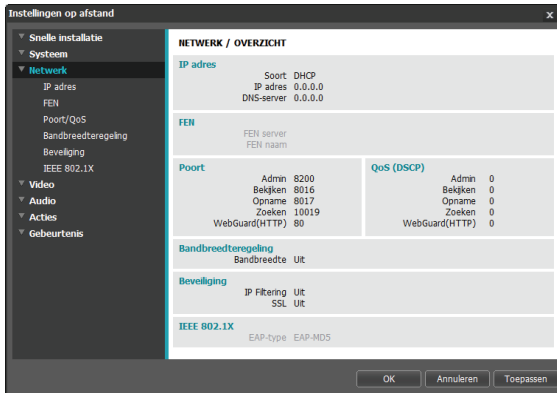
Instellingen op afstand

Snelle installatie
Systeem
Netwerk
IP adres
FEN
Poort/QoS
Bandbreedteregeling
Beveiliging
IEEE 802.1X
Video
Audio
Acties
Gebeurtenis

NETWERK / OVERZICHT

IP adres
Soort DHCP
IP adres 0.0.0.0
DNS-server 0.0.0.0

FEN
FEN server
FEN naam

Poort
Admin 8200
Bekijken 8016
Opname 8017
Zoeken 10019
WebGuard(HTTP) 80

QoS (DSCP)
Admin 0
Bekijken 0
Opname 0
Zoeken 0
WebGuard(HTTP) 0

Bandbreedteregeling
Bandbreedte Uit

Beveiliging
IP Filtering Uit
SSL Uit

IEEE 802.1X
EAP-type EAP-MD5

OK Annuleren Toepassen